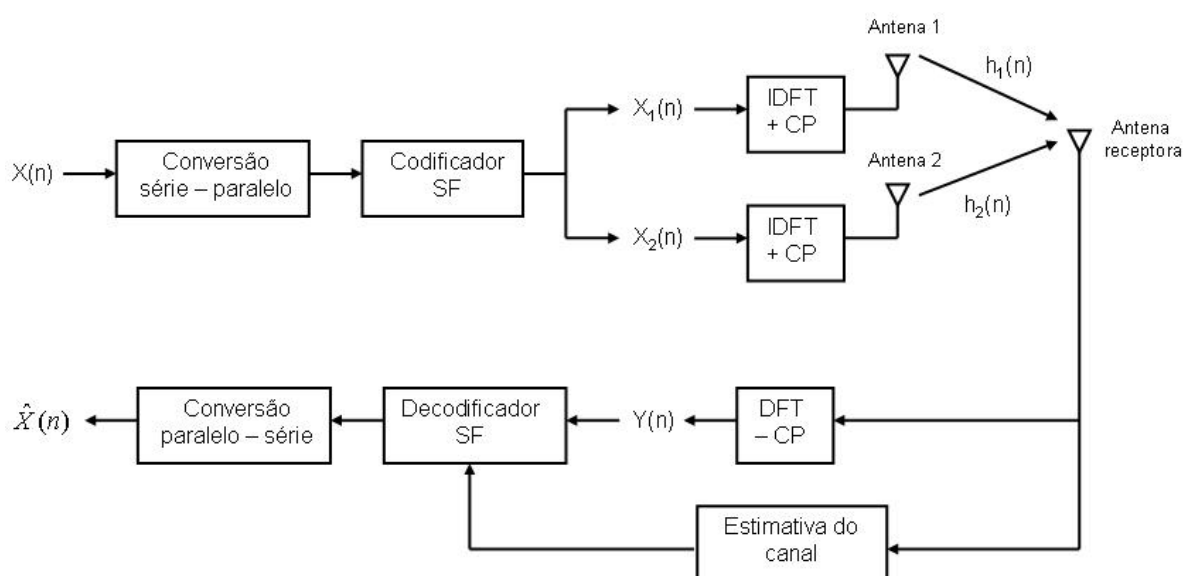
Antena 1

$h_1(n)$

$X_1(n)$

IDFT + CP

Antena receptora

X(n)

Conversão série – paralelo

Codificador SF

Antena 2

$h_2(n)$

$X_2(n)$

IDFT + CP

$\hat{X}(n)$

Conversão paralelo – série

Decodificador SF

Y(n)

DFT – CP

Estimativa do canal